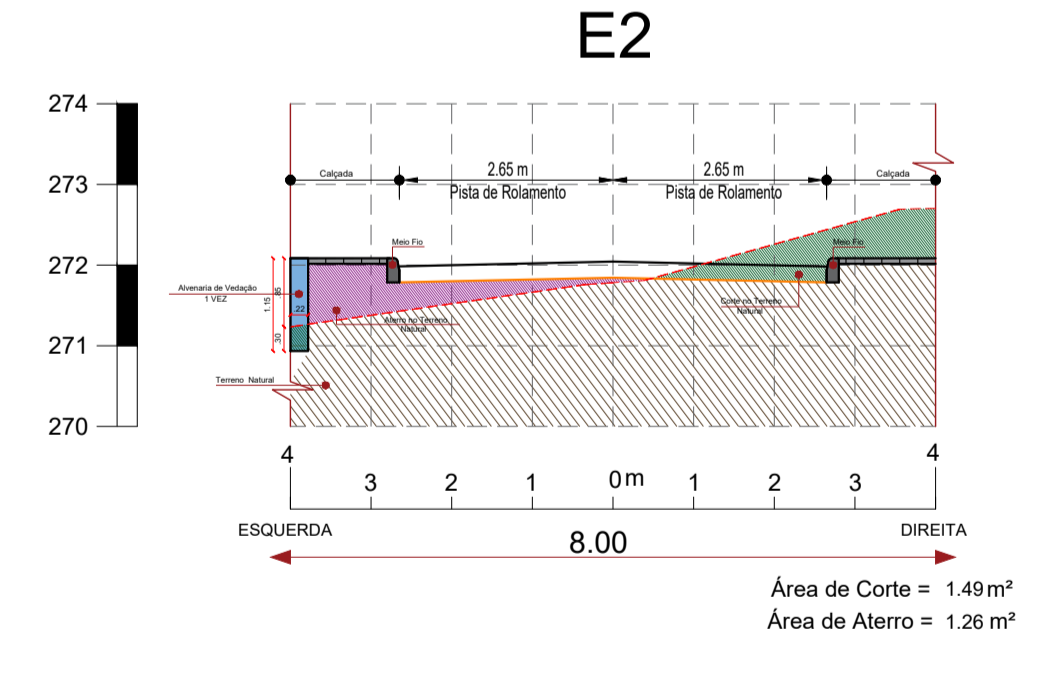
E2

274
273
272
271
270

Calçada
2.65 m
Pista de Rolamento
2.65 m
Pista de Rolamento
Calçada

Meio Fio
Meio Fio

Alvenaria de Vedação
1 VEZ
1.15
85
22
30
Aterro no Terreno Natural
Corte no Terreno Natural
Terreno Natural

4
3
2
1
0 m
1
2
3
4

ESQUERDA
DIREITA
8.00

Área de Corte = 1.49 m²
Área de Aterro = 1.26 m²